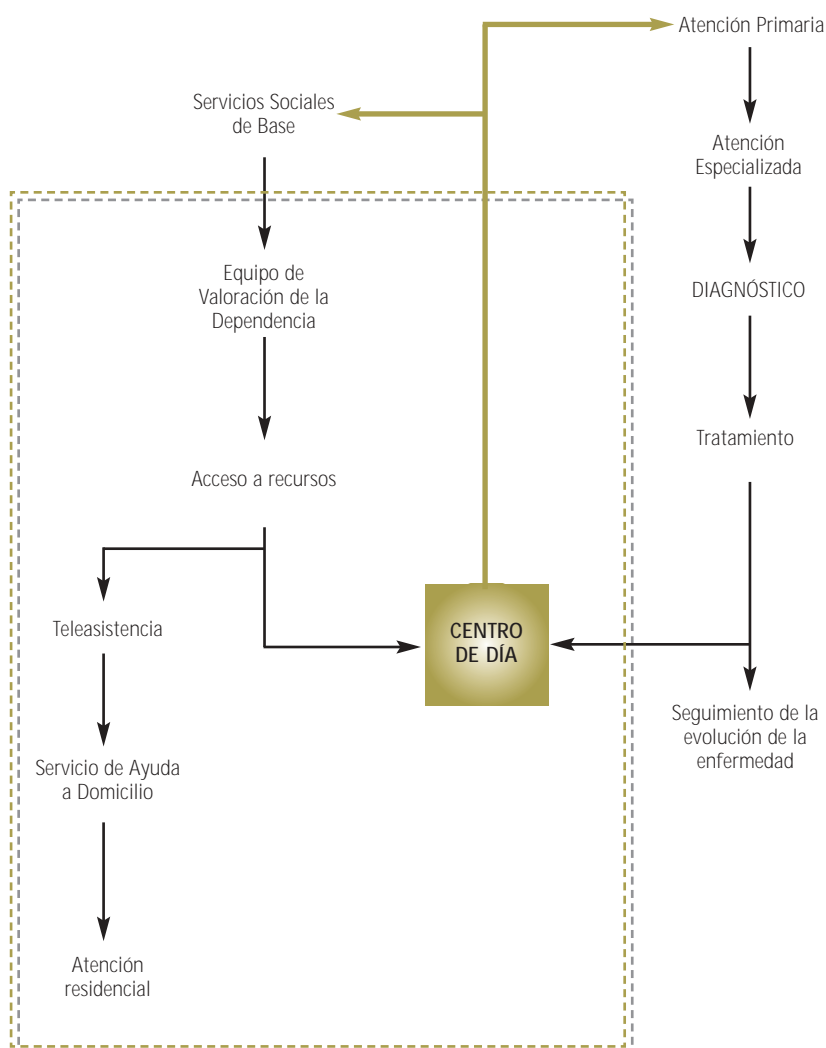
Atención Primaria

Servicios Sociales de Base

Atención Especializada

Equipo de Valoración de la Dependencia

DIAGNÓSTICO

Tratamiento

Acceso a recursos

Teleasistencia

CENTRO DE DÍA

Seguimiento de la evolución de la enfermedad

Servicio de Ayuda a Domicilio

Atención residencial